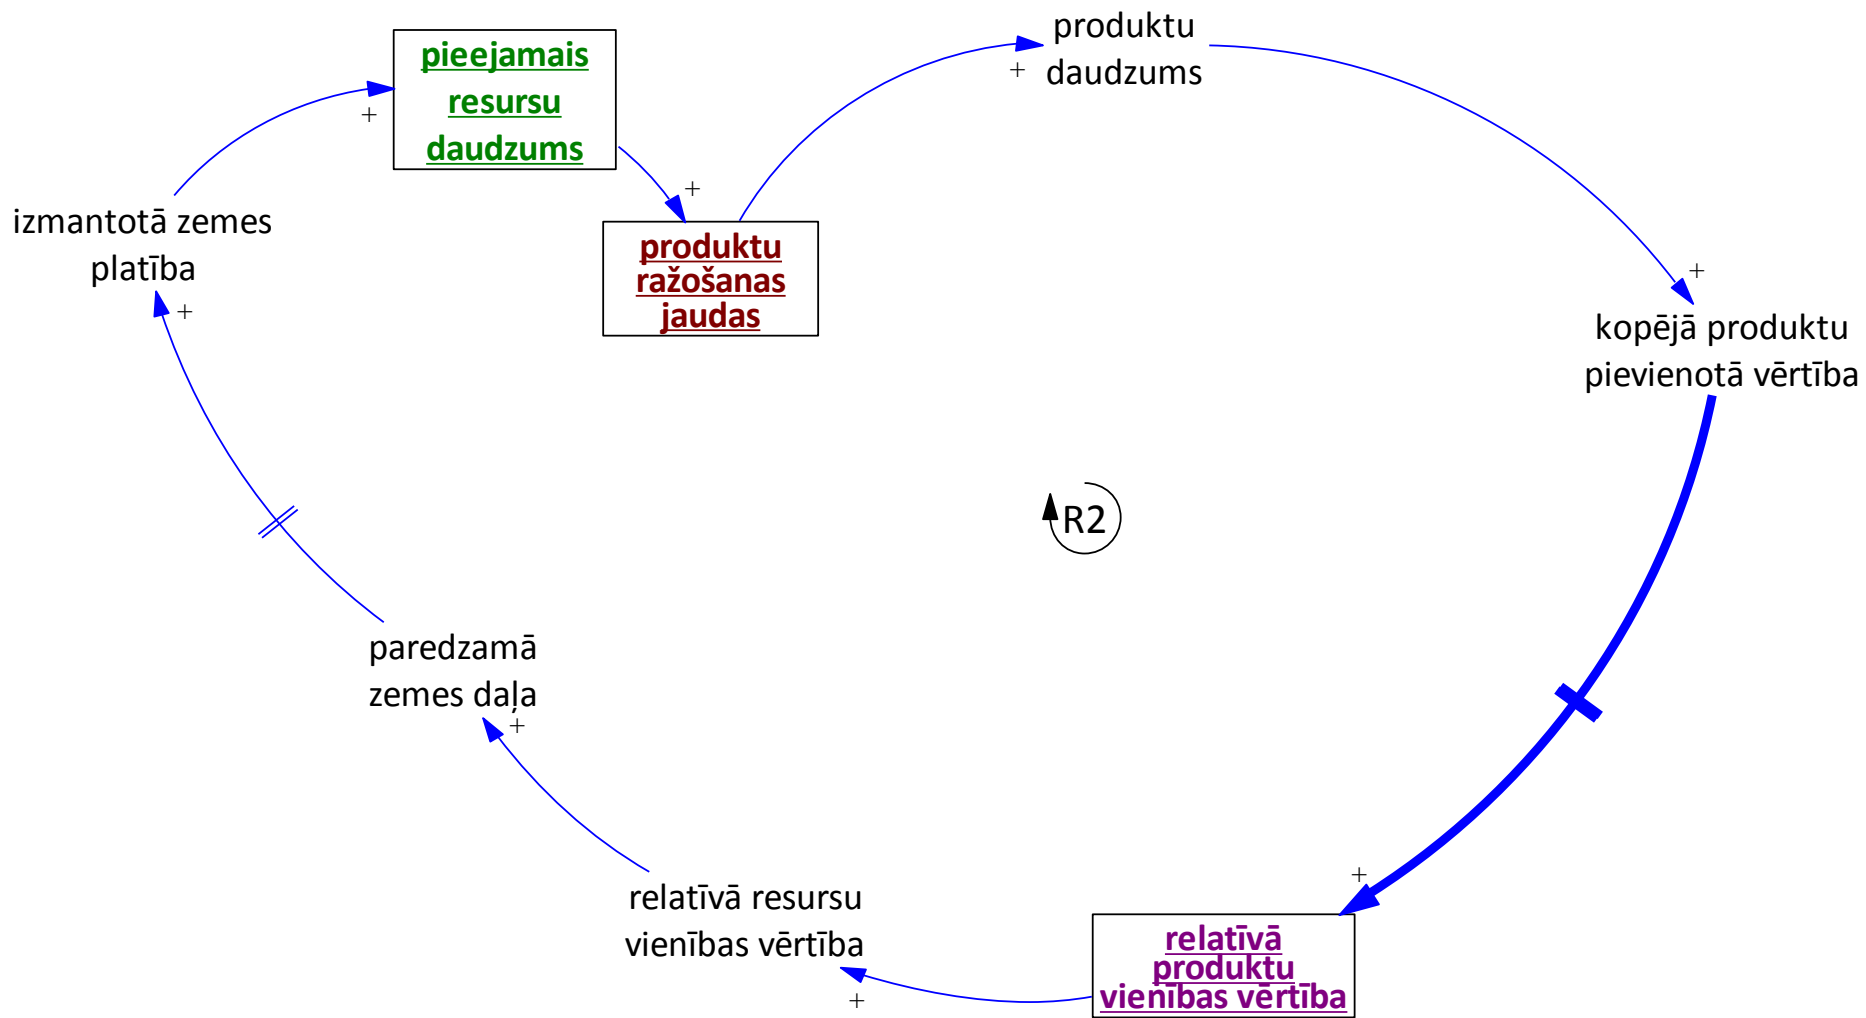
pieejamais resursu daudzums

+

produktu daudzums

+

izmantotā zemes platība

+

produktu ražošanas jaudas

+

kopējā produktu pievienotā vērtība

+

R2

paredzamā zemes daļa

+

+

relatīvā resursu vienības vērtība

+

relatīvā produktu vienības vērtība